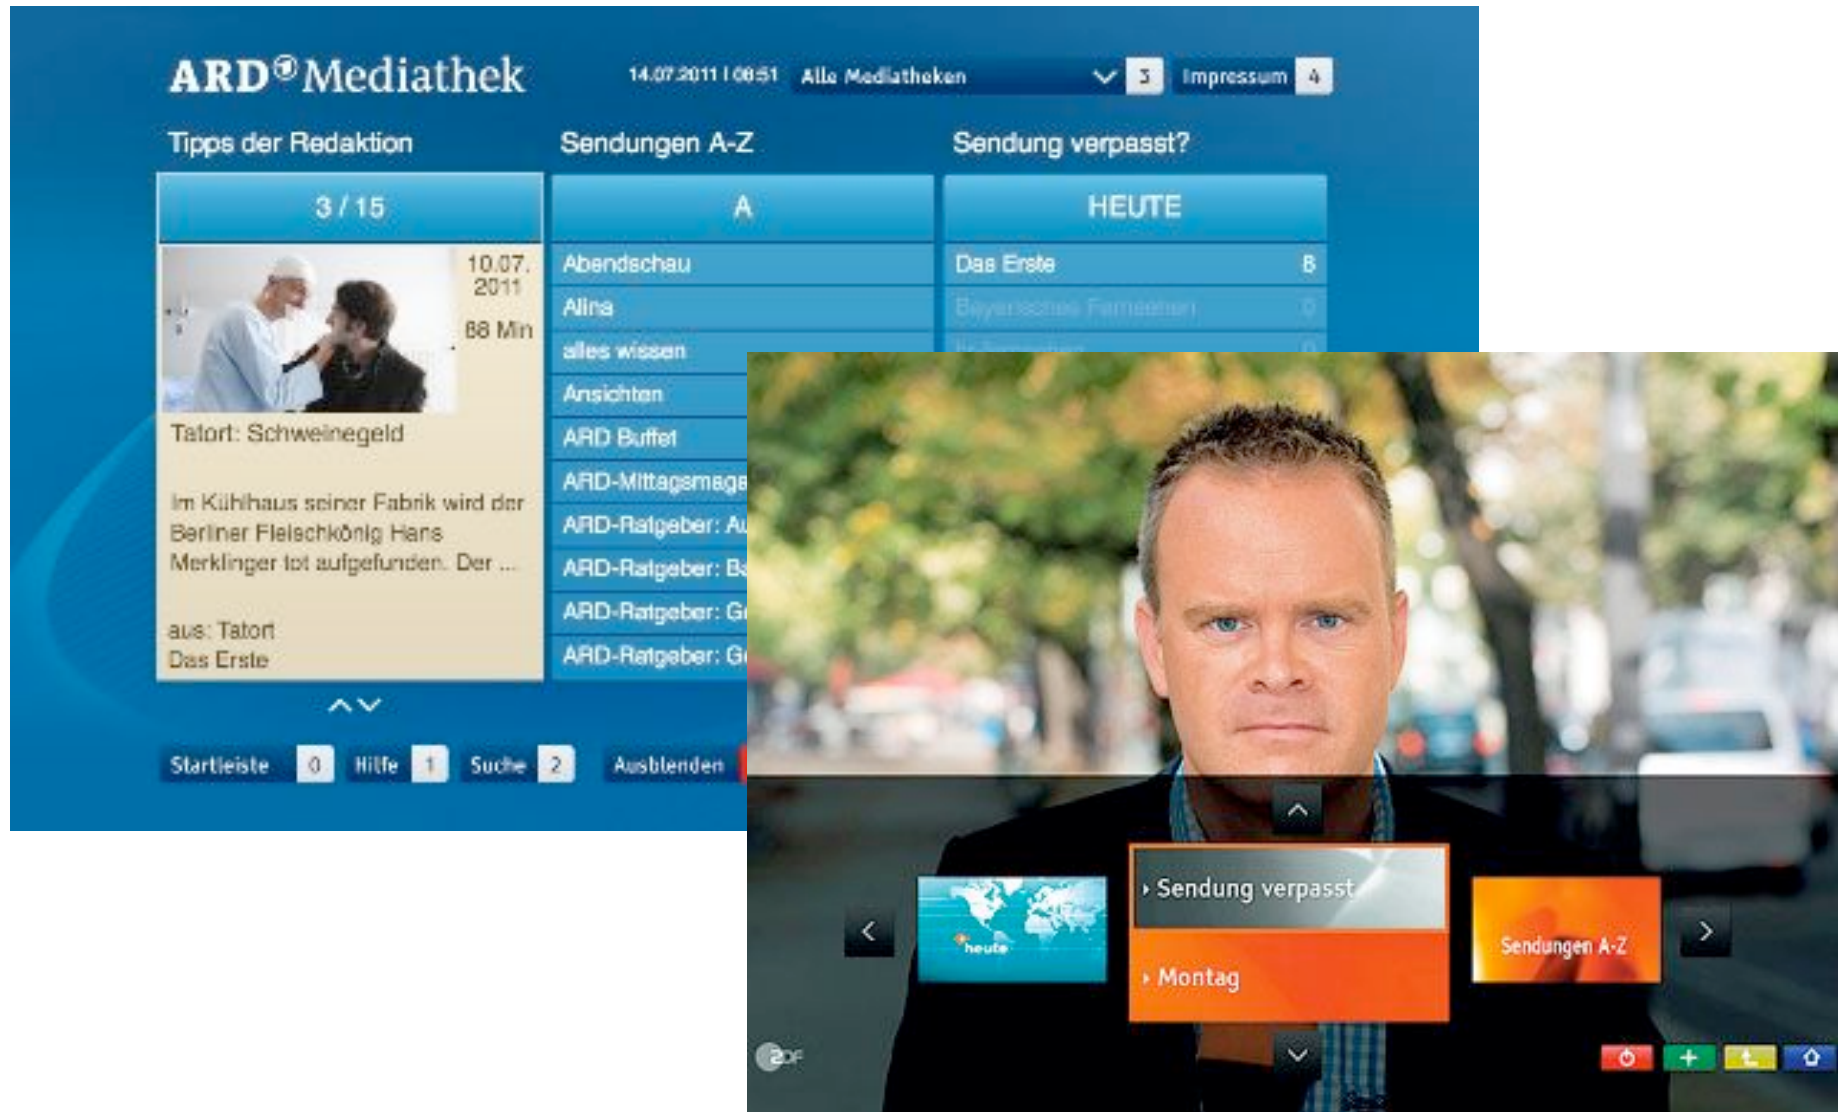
ARD Mediathek

14.07.2011 | 08:51 Alle Mediatheken 3 Impressum 4

Tipps der Redaktion

3 / 15

10.07. 2011

88 Min

Tatort: Schweinegeld

Im Kühlhaus seiner Fabrik wird der Berliner Fleischkönig Hans Merklinger tot aufgefunden. Der ...

aus: Tatort
Das Erste

Sendungen A-Z

A

Abendschau
Alina
alles wissen
Ansichten
ARD Buffet
ARD-Mittagsmaga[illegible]
ARD-Ratgeber: Au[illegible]
ARD-Ratgeber: B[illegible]
ARD-Ratgeber: G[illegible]
ARD-Ratgeber: G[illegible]

Sendung verpasst?

HEUTE

Das Erste 8
Bayerisches Fernsehen 0
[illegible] 0

Startleiste 0 Hilfe 1 Suche 2 Ausblenden

heute

Sendung verpasst

Montag

Sendungen A-Z

ZDF